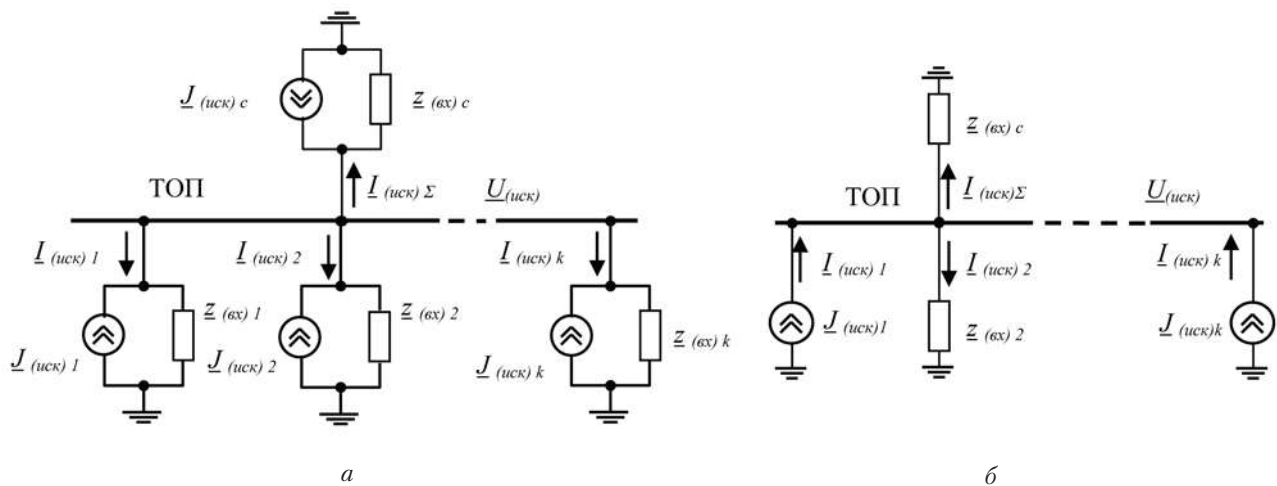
$\underline{J}_{(иск)\ c}$

$\underline{Z}_{(вх)\ c}$

ТОП

$\underline{I}_{(иск)\ \Sigma}$

$\underline{U}_{(иск)}$

$\underline{I}_{(иск)\ 1}$

$\underline{I}_{(иск)\ 2}$

$\underline{I}_{(иск)\ k}$

$\underline{Z}_{(вх)\ 1}$

$\underline{J}_{(иск)\ 1}$

$\underline{J}_{(иск)\ 2}$

$\underline{Z}_{(вх)\ 2}$

$\underline{J}_{(иск)\ k}$

$\underline{Z}_{(вх)\ k}$

а

$\underline{Z}_{(вх)\ c}$

ТОП

$\underline{I}_{(иск)\Sigma}$

$\underline{U}_{(иск)}$

$\underline{I}_{(иск)\ 1}$

$\underline{I}_{(иск)\ 2}$

$\underline{I}_{(иск)\ k}$

$\underline{J}_{(иск)1}$

$\underline{Z}_{(вх)\ 2}$

$\underline{J}_{(иск)k}$

б